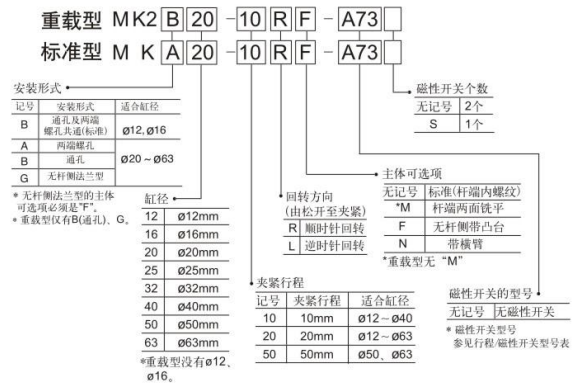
重载型 MK2 B 20 - 10 R F - A73 
标准型 M K A 20 - 10 R F - A73 

安装形式

| 记号 | 安装形式 | 适合缸径 |
|---|---|---|
| B | 通孔及两端螺孔共通(标准) | ø12, ø16 |
| A | 两端螺孔 | ø20～ø63 |
| B | 通孔 | ø20～ø63 |
| G | 无杆侧法兰型 | ø20～ø63 |

* 无杆侧法兰型的主体可选项必须是"F"。
* 重载型仅有B(通孔)、G。

缸径

| 12 | ø12mm |
|---|---|
| 16 | ø16mm |
| 20 | ø20mm |
| 25 | ø25mm |
| 32 | ø32mm |
| 40 | ø40mm |
| 50 | ø50mm |
| 63 | ø63mm |

*重载型没有ø12、ø16。

回转方向
(由松开至夹紧)

| R | 顺时针回转 |
|---|---|
| L | 逆时针回转 |

夹紧行程

| 记号 | 夹紧行程 | 适合缸径 |
|---|---|---|
| 10 | 10mm | ø12～ø40 |
| 20 | 20mm | ø12～ø63 |
| 50 | 50mm | ø50、ø63 |

主体可选项

| 无记号 | 标准(杆端内螺纹) |
|---|---|
| *M | 杆端两面铣平 |
| F | 无杆侧带凸台 |
| N | 带横臂 |

*重载型无"M"

磁性开关个数

| 无记号 | 2个 |
|---|---|
| S | 1个 |

磁性开关的型号

| 无记号 | 无磁性开关 |
|---|---|

* 磁性开关型号参见行程/磁性开关型号表